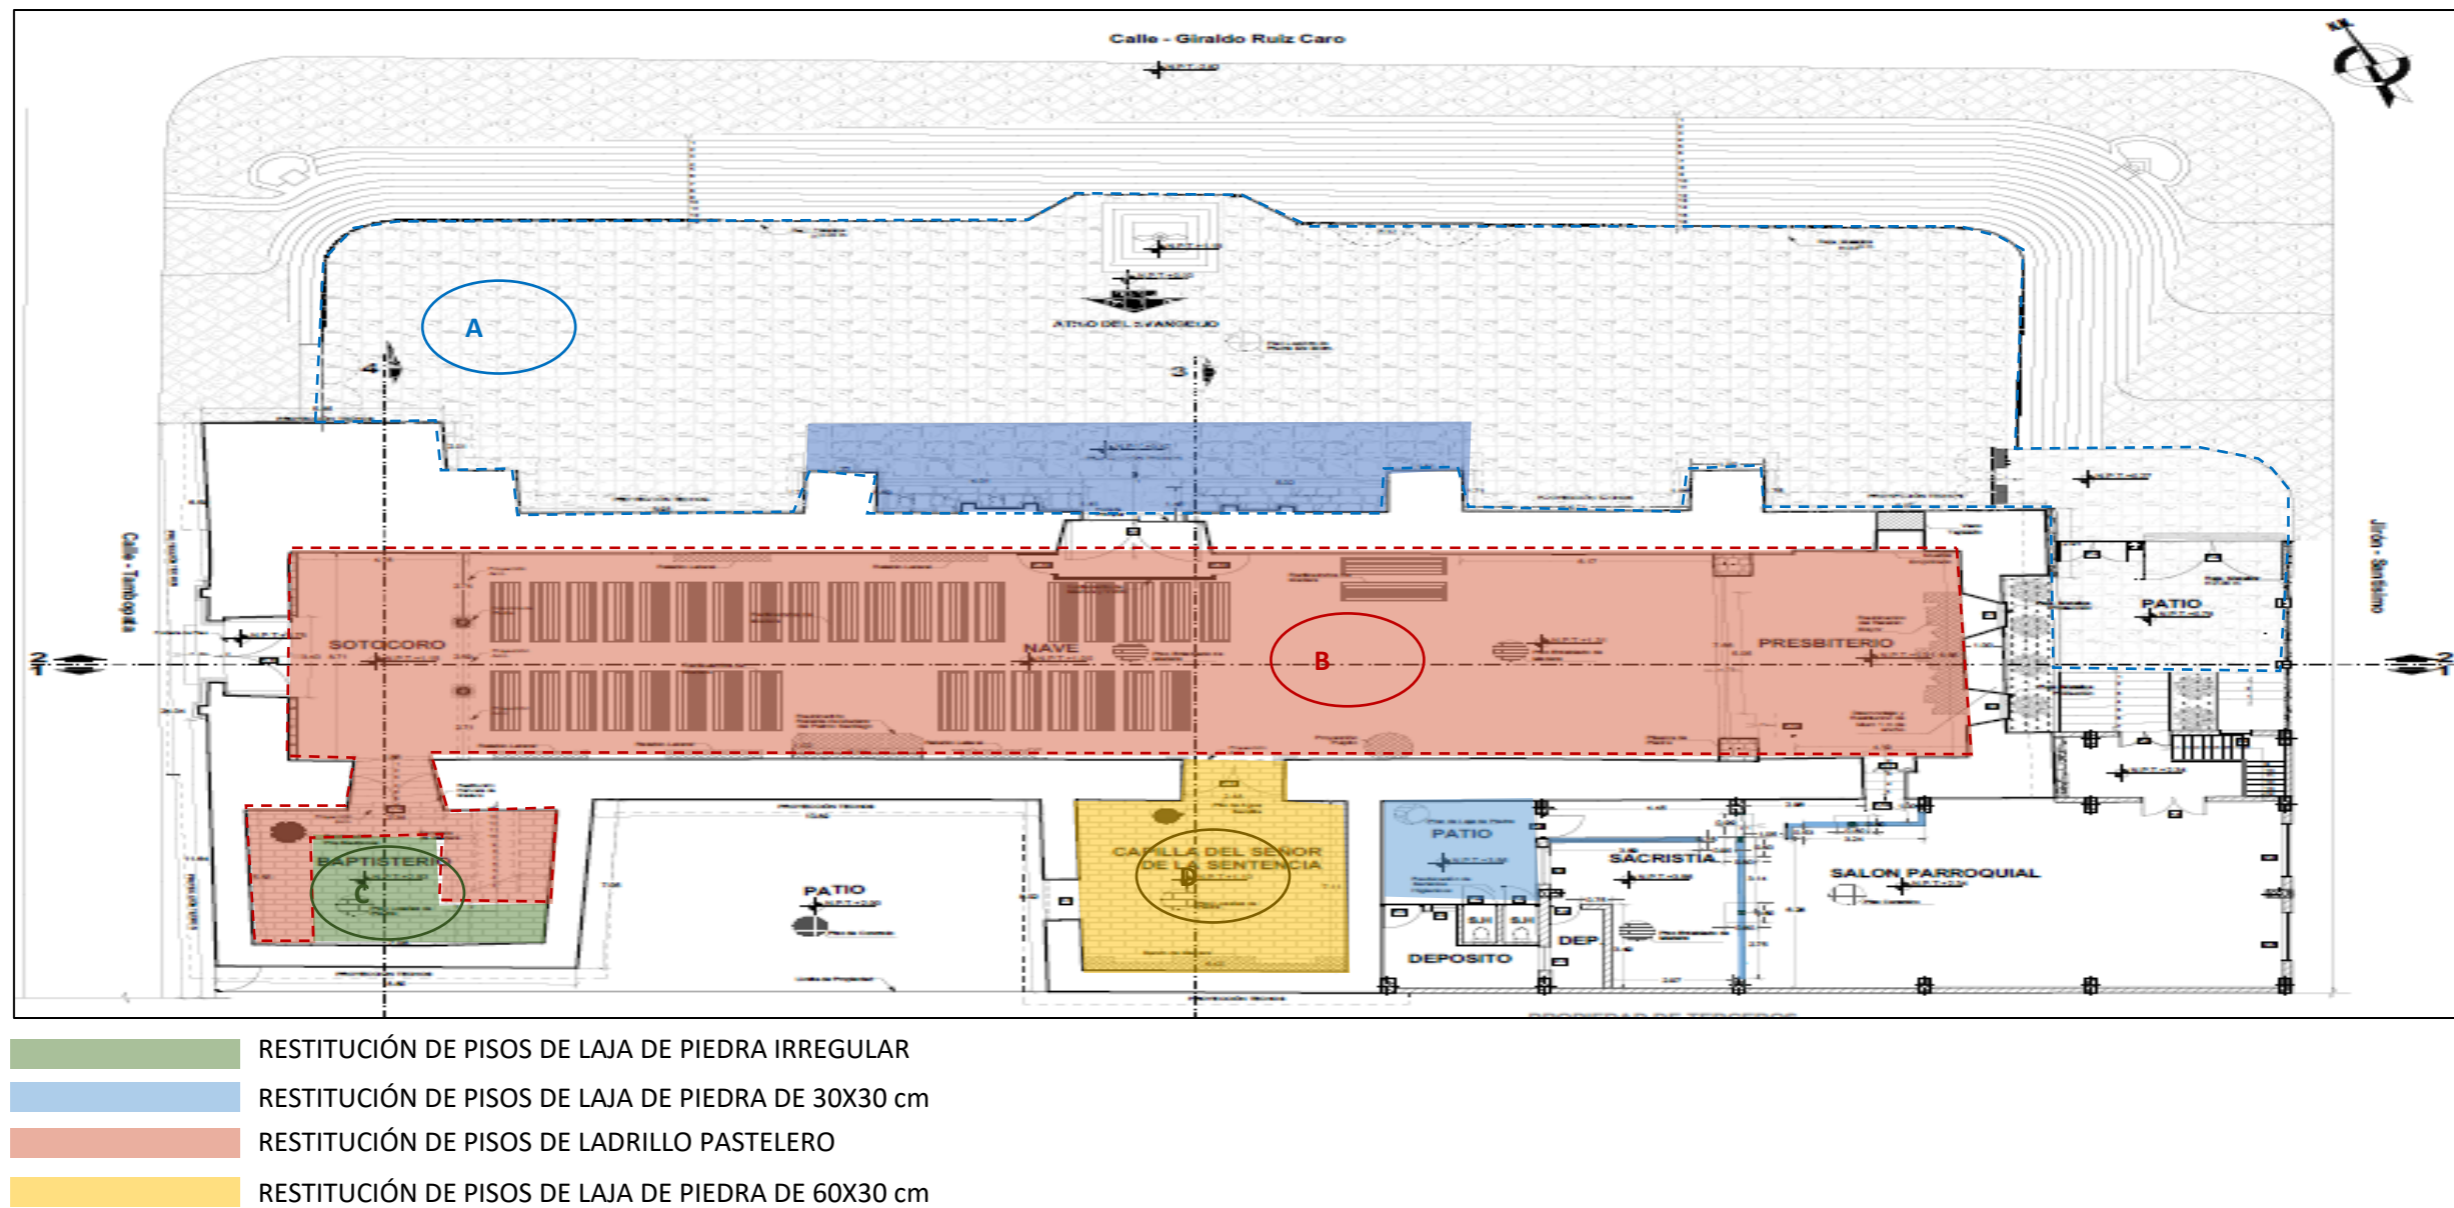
Calle - Giraldo Ruiz Caro

A

ATRIO DEL EVANGELIO

Calle - Tambopata

Jirón - Santísimo

SOTOCORO

NAVE

B

PRESBITERIO

PATIO

BAPTISTERIO

C

PATIO

CAPILLA DEL SEÑOR DE LA SENTENCIA

D

PATIO

SACRISTIA

SALON PARROQUIAL

DEP

DEPOSITO

S.H.

S.H.

RESTITUCIÓN DE PISOS DE LAJA DE PIEDRA IRREGULAR

RESTITUCIÓN DE PISOS DE LAJA DE PIEDRA DE 30X30 cm

RESTITUCIÓN DE PISOS DE LADRILLO PASTELERO

RESTITUCIÓN DE PISOS DE LAJA DE PIEDRA DE 60X30 cm